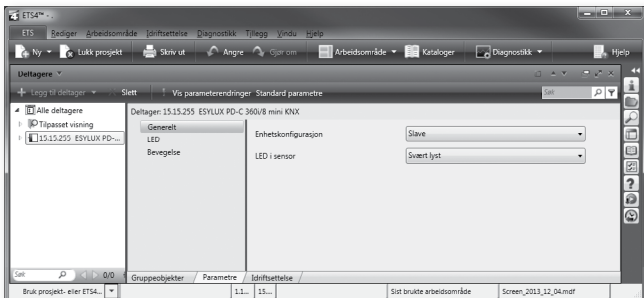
ETS4™ - .

ETS Rediger Arbeidsområde Idriftsettelse Diagnostikk Tillegg Vindu Hjelp

Ny Lukk prosjekt Skriv ut Angre Gjør om Arbeidsområde Kataloger Diagnostikk Hjelp

Deltagere

Legg til deltager Slett Vis parameterendringer Standard parametre Søk

Alle deltagere
Tilpasset visning
15.15.255 ESYLUX PD-...

Deltager: 15.15.255 ESYLUX PD-C 360/8 mini KNX

Generelt
LED
Bevegelse

Enhetskonfigurasjon | Slave
LED i sensor | Svært lyst

Søk 0/0

Gruppeobjekter Parametre Idriftsettelse

Bruk prosjekt- eller ETS4... 1.1... 15... Sist brukte arbeidsområde Screen_2013_12_04.mdf